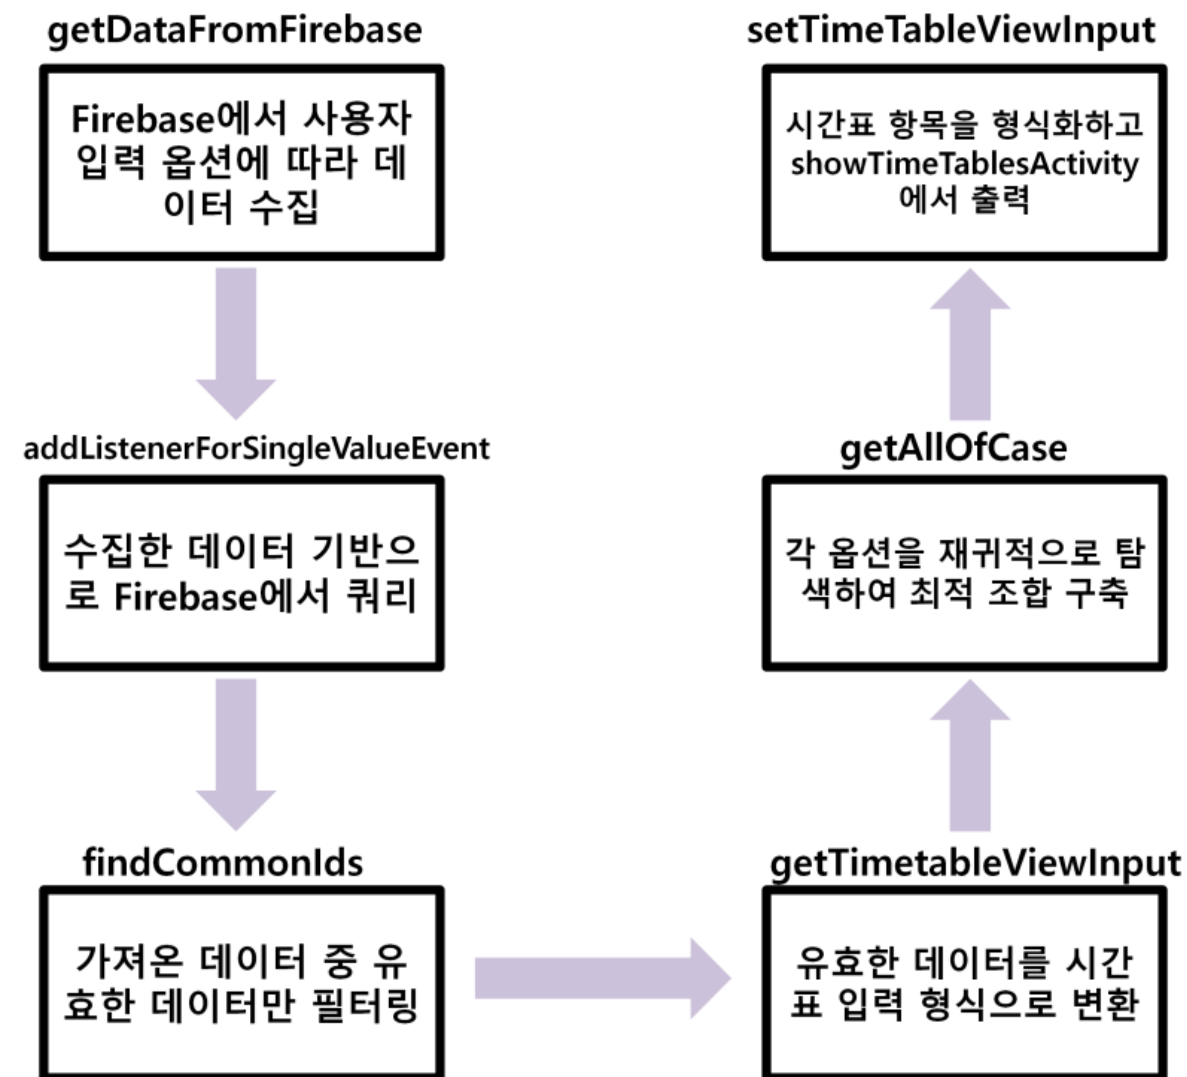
getDataFromFirebase

Firebase에서 사용자 입력 옵션에 따라 데이터 수집

addListenerForSingleValueEvent

수집한 데이터 기반으로 Firebase에서 쿼리

findCommonIds

가져온 데이터 중 유효한 데이터만 필터링

getTimetableViewInput

유효한 데이터를 시간표 입력 형식으로 변환

getAllOfCase

각 옵션을 재귀적으로 탐색하여 최적 조합 구축

setTimeTableViewInput

시간표 항목을 형식화하고 showTimeTablesActivity에서 출력